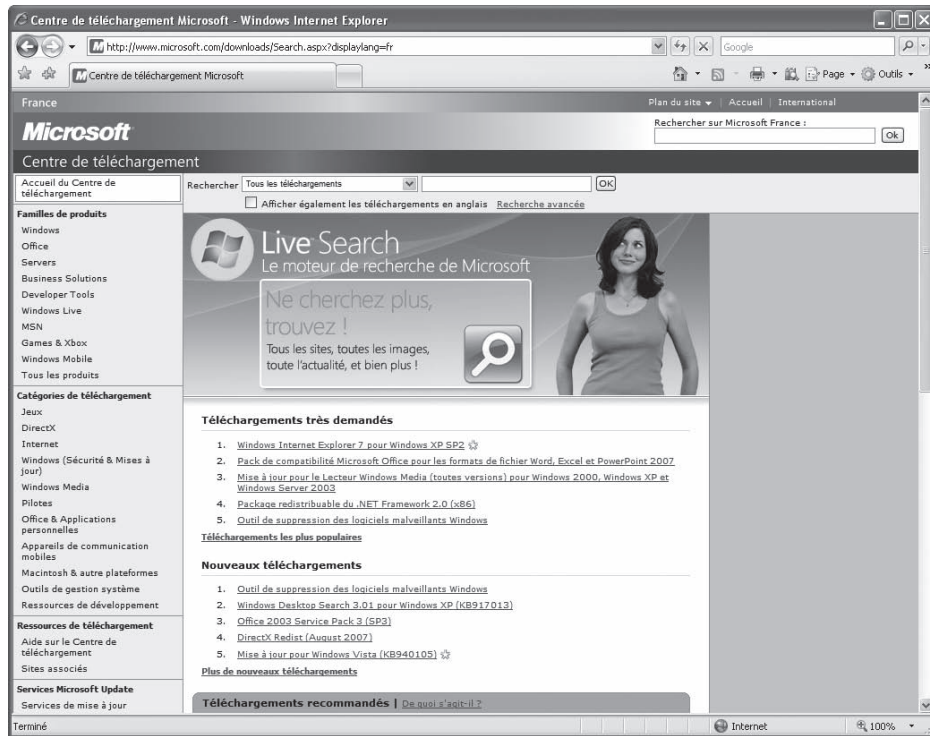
Centre de téléchargement Microsoft - Windows Internet Explorer

http://www.microsoft.com/downloads/Search.aspx?displaylang=fr

Google

Centre de téléchargement Microsoft

Page · Outils ·

France

Plan du site | Accueil | International

Microsoft

Rechercher sur Microsoft France :

Ok

Centre de téléchargement

Accueil du Centre de téléchargement

Rechercher Tous les téléchargements OK

Afficher également les téléchargements en anglais Recherche avancée

Familles de produits
Windows
Office
Servers
Business Solutions
Developer Tools
Windows Live
MSN
Games & Xbox
Windows Mobile
Tous les produits

Catégories de téléchargement
Jeux
DirectX
Internet
Windows (Sécurité & Mises à jour)
Windows Media
Pilotes
Office & Applications personnelles
Appareils de communication mobiles
Macintosh & autre plateformes
Outils de gestion système
Ressources de développement

Ressources de téléchargement
Aide sur le Centre de téléchargement
Sites associés

Services Microsoft Update
Services de mise à jour

Live Search
Le moteur de recherche de Microsoft

Ne cherchez plus, trouvez !
Tous les sites, toutes les images, toute l'actualité, et bien plus !

Téléchargements très demandés

1. Windows Internet Explorer 7 pour Windows XP SP2
2. Pack de compatibilité Microsoft Office pour les formats de fichier Word, Excel et PowerPoint 2007
3. Mise à jour pour le Lecteur Windows Media (toutes versions) pour Windows 2000, Windows XP et Windows Server 2003
4. Package redistribuable du .NET Framework 2.0 (x86)
5. Outil de suppression des logiciels malveillants Windows

Téléchargements les plus populaires

Nouveaux téléchargements

1. Outil de suppression des logiciels malveillants Windows
2. Windows Desktop Search 3.01 pour Windows XP (KB917013)
3. Office 2003 Service Pack 3 (SP3)
4. DirectX Redist (August 2007)
5. Mise à jour pour Windows Vista (KB940105)

Plus de nouveaux téléchargements

Téléchargements recommandés | De quoi s'agit-il ?

Terminé

Internet

100%